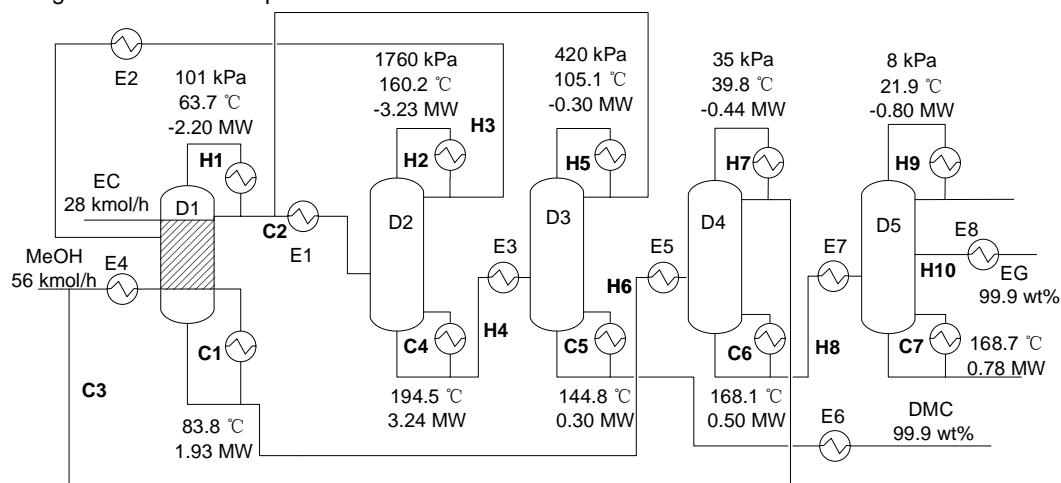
E2
101 kPa
63.7 ℃
-2.20 MW
H1
EC
28 kmol/h
D1
C2
E1
MeOH
56 kmol/h
E4
C1
C3
83.8 ℃
1.93 MW
1760 kPa
160.2 ℃
-3.23 MW
H3
H2
D2
C4
194.5 ℃
3.24 MW
E3
H4
420 kPa
105.1 ℃
-0.30 MW
H5
D3
C5
144.8 ℃
0.30 MW
H6
E5
35 kPa
39.8 ℃
-0.44 MW
H7
D4
C6
168.1 ℃
0.50 MW
E6
DMC
99.9 wt%
E7
H8
8 kPa
21.9 ℃
-0.80 MW
H9
D5
E8
H10
EG
99.9 wt%
C7
168.7 ℃
0.78 MW